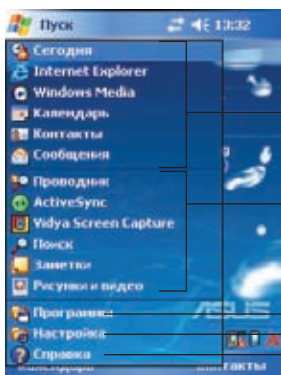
Пуск
13:32
Сегодня
Internet Explorer
Windows Media
Календарь
Контакты
Сообщения
Проводник
ActiveSync
Vidya Screen Capture
Поиск
Заметки
Рисунки и видео
Программы
Настройка
Справка
ASUS
Календарь
Контакты